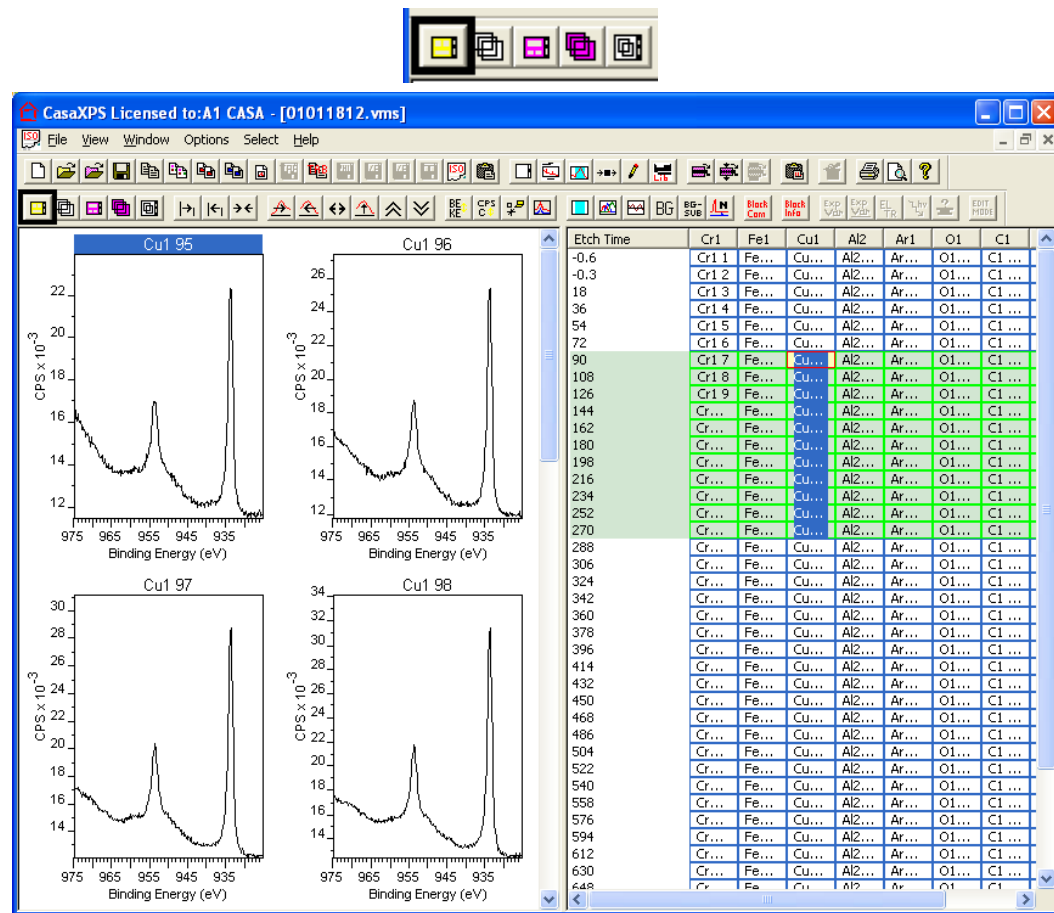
CasaXPS Licensed to:A1 CASA - [01011812.vms]

File View Window Options Select Help

BE KE CPS C BG BG-SUB Black Com Black Info EXP EXP EL TR EDIT MODE

Cu1 95

22 20 18 16 14 12

CPS x $10^{-3}$

975 965 955 945 935

Binding Energy (eV)

Cu1 96

26 24 22 20 18 16 14 12

CPS x $10^{-3}$

975 965 955 945 935

Binding Energy (eV)

Cu1 97

30 28 26 24 22 20 18 16 14

CPS x $10^{-3}$

975 965 955 945 935

Binding Energy (eV)

Cu1 98

34 32 30 28 26 24 22 20 18 16 14

CPS x $10^{-3}$

975 965 955 945 935

Binding Energy (eV)

| Etch Time | Cr1 | Fe1 | Cu1 | Al2 | Ar1 | O1 | C1 |
|---|---|---|---|---|---|---|---|
| -0.6 | Cr1 1 | Fe... | Cu... | Al2... | Ar... | O1... | C1 ... |
| -0.3 | Cr1 2 | Fe... | Cu... | Al2... | Ar... | O1... | C1 ... |
| 18 | Cr1 3 | Fe... | Cu... | Al2... | Ar... | O1... | C1 ... |
| 36 | Cr1 4 | Fe... | Cu... | Al2... | Ar... | O1... | C1 ... |
| 54 | Cr1 5 | Fe... | Cu... | Al2... | Ar... | O1... | C1 ... |
| 72 | Cr1 6 | Fe... | Cu... | Al2... | Ar... | O1... | C1 ... |
| 90 | Cr1 7 | Fe... | Cu... | Al2... | Ar... | O1... | C1 ... |
| 108 | Cr1 8 | Fe... | Cu... | Al2... | Ar... | O1... | C1 ... |
| 126 | Cr1 9 | Fe... | Cu... | Al2... | Ar... | O1... | C1 ... |
| 144 | Cr... | Fe... | Cu... | Al2... | Ar... | O1... | C1 ... |
| 162 | Cr... | Fe... | Cu... | Al2... | Ar... | O1... | C1 ... |
| 180 | Cr... | Fe... | Cu... | Al2... | Ar... | O1... | C1 ... |
| 198 | Cr... | Fe... | Cu... | Al2... | Ar... | O1... | C1 ... |
| 216 | Cr... | Fe... | Cu... | Al2... | Ar... | O1... | C1 ... |
| 234 | Cr... | Fe... | Cu... | Al2... | Ar... | O1... | C1 ... |
| 252 | Cr... | Fe... | Cu... | Al2... | Ar... | O1... | C1 ... |
| 270 | Cr... | Fe... | Cu... | Al2... | Ar... | O1... | C1 ... |
| 288 | Cr... | Fe... | Cu... | Al2... | Ar... | O1... | C1 ... |
| 306 | Cr... | Fe... | Cu... | Al2... | Ar... | O1... | C1 ... |
| 324 | Cr... | Fe... | Cu... | Al2... | Ar... | O1... | C1 ... |
| 342 | Cr... | Fe... | Cu... | Al2... | Ar... | O1... | C1 ... |
| 360 | Cr... | Fe... | Cu... | Al2... | Ar... | O1... | C1 ... |
| 378 | Cr... | Fe... | Cu... | Al2... | Ar... | O1... | C1 ... |
| 396 | Cr... | Fe... | Cu... | Al2... | Ar... | O1... | C1 ... |
| 414 | Cr... | Fe... | Cu... | Al2... | Ar... | O1... | C1 ... |
| 432 | Cr... | Fe... | Cu... | Al2... | Ar... | O1... | C1 ... |
| 450 | Cr... | Fe... | Cu... | Al2... | Ar... | O1... | C1 ... |
| 468 | Cr... | Fe... | Cu... | Al2... | Ar... | O1... | C1 ... |
| 486 | Cr... | Fe... | Cu... | Al2... | Ar... | O1... | C1 ... |
| 504 | Cr... | Fe... | Cu... | Al2... | Ar... | O1... | C1 ... |
| 522 | Cr... | Fe... | Cu... | Al2... | Ar... | O1... | C1 ... |
| 540 | Cr... | Fe... | Cu... | Al2... | Ar... | O1... | C1 ... |
| 558 | Cr... | Fe... | Cu... | Al2... | Ar... | O1... | C1 ... |
| 576 | Cr... | Fe... | Cu... | Al2... | Ar... | O1... | C1 ... |
| 594 | Cr... | Fe... | Cu... | Al2... | Ar... | O1... | C1 ... |
| 612 | Cr... | Fe... | Cu... | Al2... | Ar... | O1... | C1 ... |
| 630 | Cr... | Fe... | Cu... | Al2... | Ar... | O1... | C1 ... |
| 648 | Cr... | Fe... | Cu... | Al2... | Ar... | O1... | C1 ... |